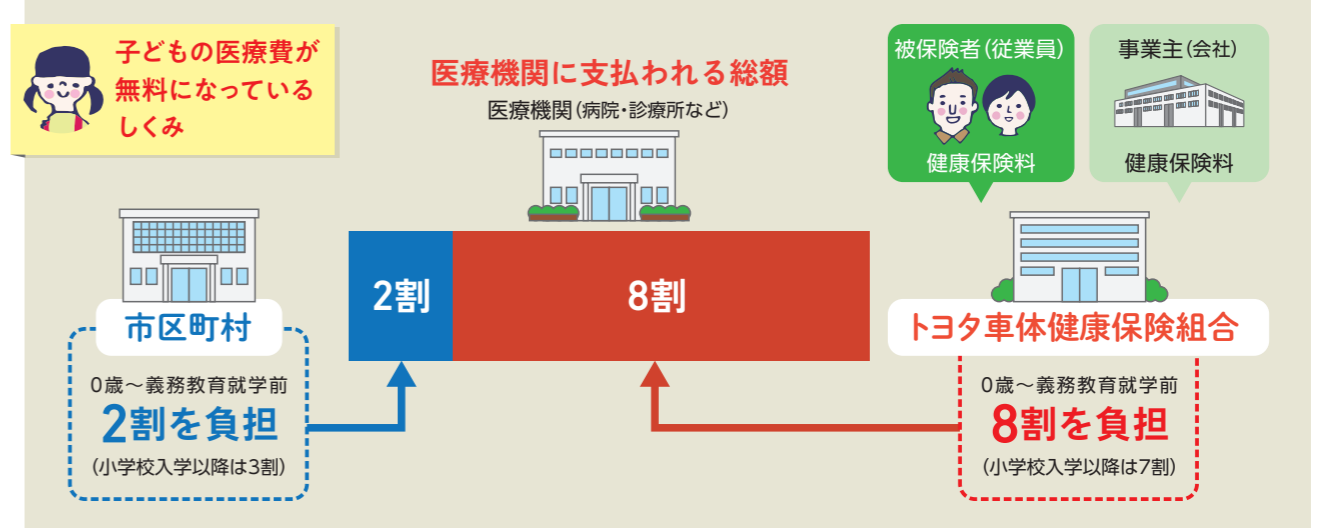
子どもの医療費が無料になっているしくみ

医療機関に支払われる総額
医療機関（病院・診療所など）

被保険者（従業員）
健康保険料

事業主（会社）
健康保険料

2割

8割

市区町村
0歳～義務教育就学前
2割を負担
（小学校入学以降は3割）

トヨタ車体健康保険組合
0歳～義務教育就学前
8割を負担
（小学校入学以降は7割）